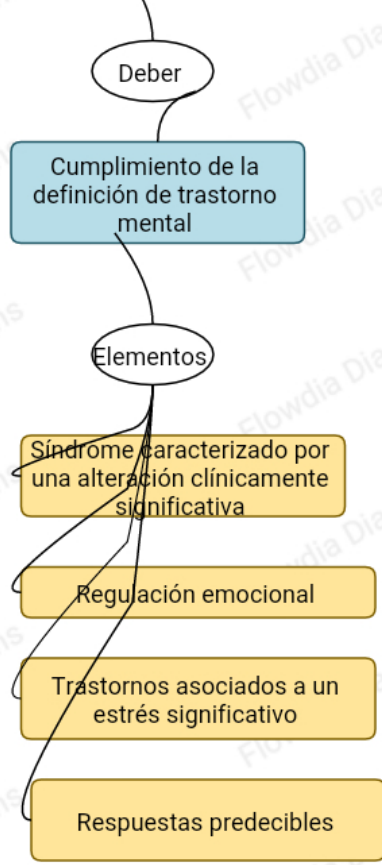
Deber

Cumplimiento de la definición de trastorno mental

Elementos

Síndrome caracterizado por una alteración clínicamente significativa

Regulación emocional

Trastornos asociados a un estrés significativo

Respuestas predecibles

Flowdia Diagrams